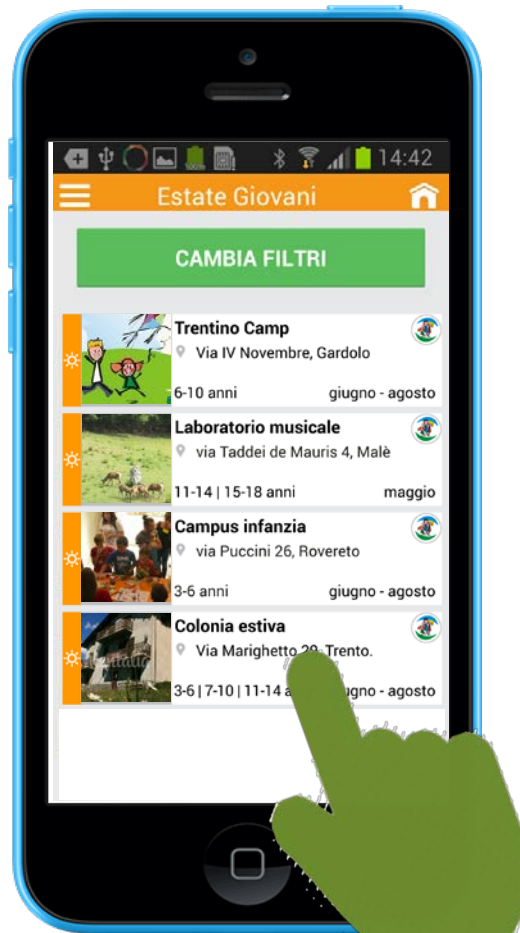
14:42

Estate Giovani

CAMBIA FILTRI

Trentino Camp
Via IV Novembre, Gardolo
6-10 anni giugno - agosto

Laboratorio musicale
via Taddei de Mauris 4, Malè
11-14 | 15-18 anni maggio

Campus infanzia
via Puccini 26, Rovereto
3-6 anni giugno - agosto

Colonia estiva
Via Marighetto 29, Trento.
3-6 | 7-10 | 11-14 a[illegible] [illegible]ugno - agosto